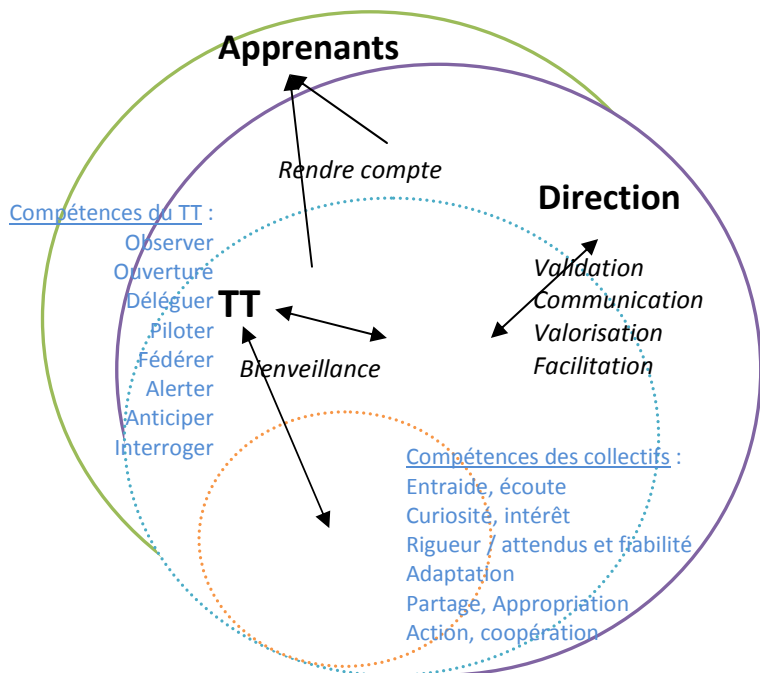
Apprenants

Rendre compte

Compétences du TT :
Observer
Ouverture
Déléguer
Piloter
Fédérer
Alerter
Anticiper
Interroger

TT

Bienveillance

Direction

Validation
Communication
Valorisation
Facilitation

Compétences des collectifs :
Entraide, écoute
Curiosité, intérêt
Rigueur / attendus et fiabilité
Adaptation
Partage, Appropriation
Action, coopération